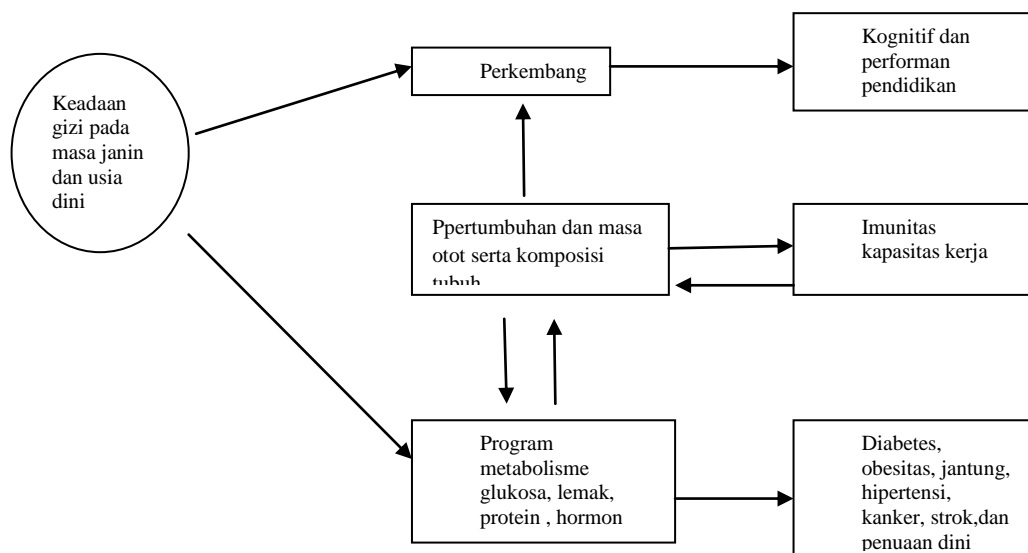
Keadaan gizi pada masa janin dan usia dini

Perkembang

Kognitif dan performan pendidikan

Ppertumbuhan dan masa otot serta komposisi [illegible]

Imunitas kapasitas kerja

Program metabolisme glukosa, lemak, protein , hormon

Diabetes, obesitas, jantung, hipertensi, kanker, strok,dan penuaan dini